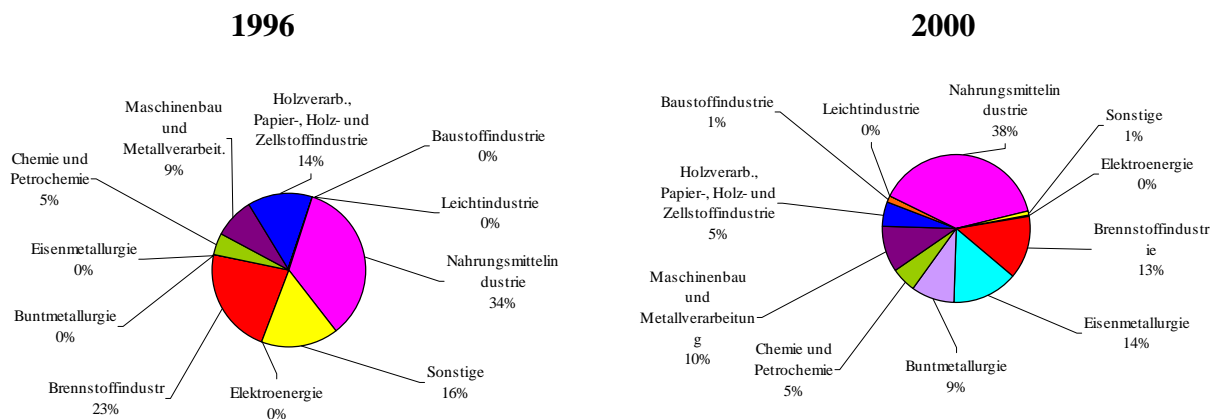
1996

Maschinenbau und Metallverarbeit.
9%

Holzverarb., Papier-, Holz- und Zellstoffindustrie
14%

Baustoffindustrie
0%

Chemie und Petrochemie
5%

Leichtindustrie
0%

Eisenmetallurgie
0%

Nahrungsmittelin dustrie
34%

Buntmetallurgie
0%

Sonstige
16%

Brennstoffindustr
23%

Elektroenergie
0%

2000

Baustoffindustrie
1%

Leichtindustrie
0%

Nahrungsmittelin dustrie
38%

Sonstige
1%

Elektroenergie
0%

Holzverarb., Papier-, Holz- und Zellstoffindustrie
5%

Brennstoffindustr ie
13%

Maschinenbau und Metallverarbeitun g
10%

Eisenmetallurgie
14%

Chemie und Petrochemie
5%

Buntmetallurgie
9%